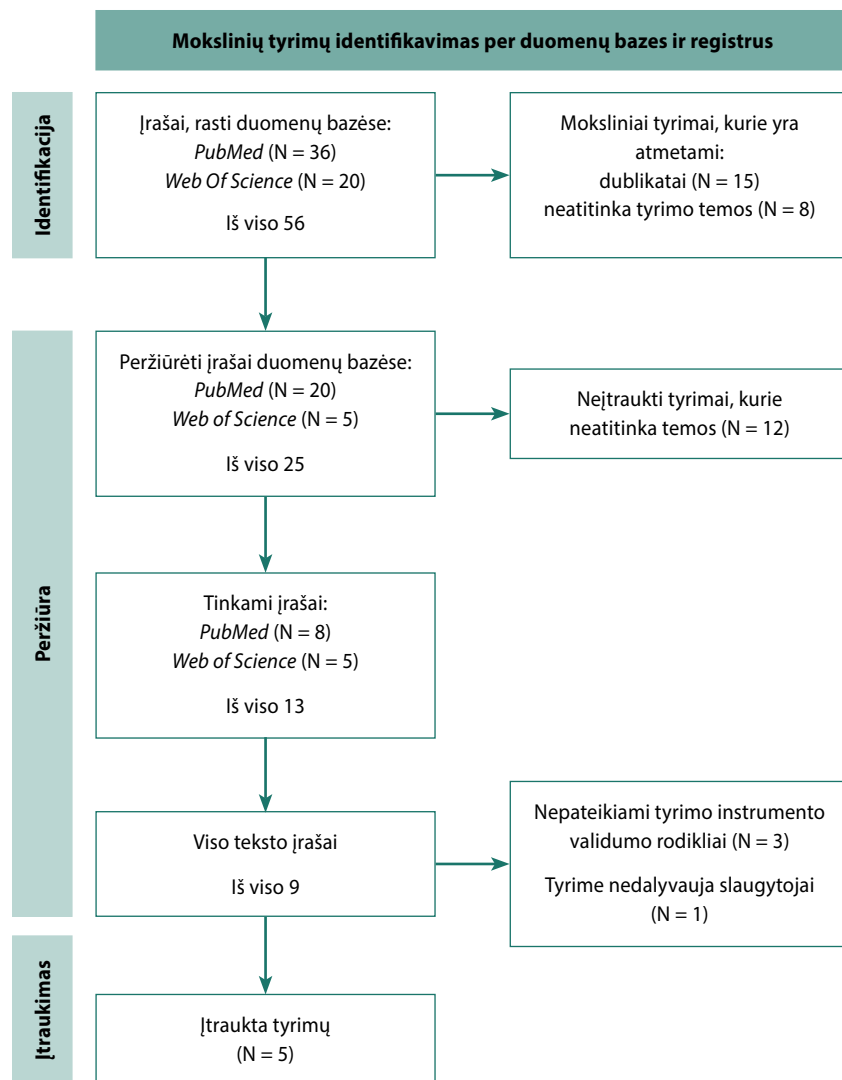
Mokslinių tyrimų identifikavimas per duomenų bazes ir registrus

Identifikacija

Įrašai, rasti duomenų bazėse:
*PubMed* (N = 36)
*Web Of Science* (N = 20)

Iš viso 56

Moksliniai tyrimai, kurie yra atmetami:
dublikatai (N = 15)
neatitinka tyrimo temos (N = 8)

Peržiūra

Peržiūrėti įrašai duomenų bazėse:
*PubMed* (N = 20)
*Web of Science* (N = 5)

Iš viso 25

Neįtraukti tyrimai, kurie neatitinka temos (N = 12)

Tinkami įrašai:
*PubMed* (N = 8)
*Web of Science* (N = 5)

Iš viso 13

Viso teksto įrašai

Iš viso 9

Nepateikiami tyrimo instrumento validumo rodikliai (N = 3)

Tyrime nedalyvauja slaugytojai (N = 1)

Įtraukimas

Įtraukta tyrimų
(N = 5)